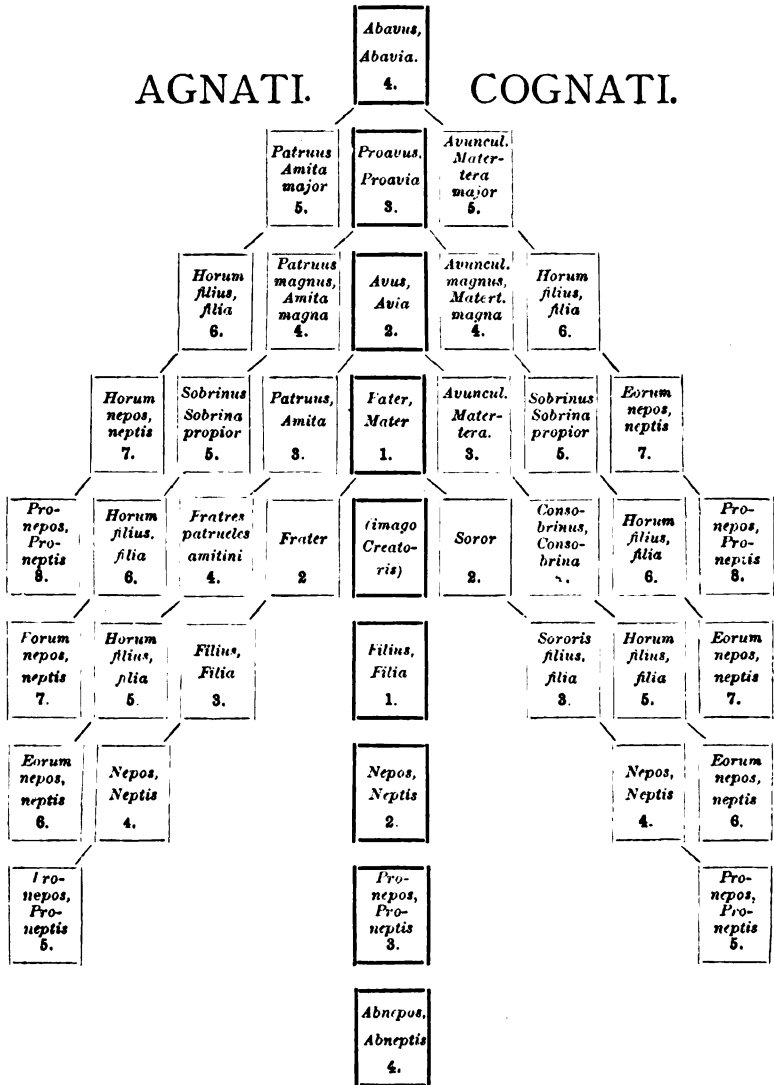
Abavus, Abavia. 4.

AGNATI.

COGNATI.

Patruus Amita major 5.

Proavus, Proavia 3.

Avuncul. Matertera major 5.

Horum filius, filia 6.

Patruus magnus, Amita magna 4.

Avus, Avia 2.

Avuncul. magnus, Matert. magna 4.

Horum filius, filia 6.

Horum nepos, neptis 7.

Sobrinus Sobrina propior 5.

Patruus, Amita 3.

Pater, Mater 1.

Avuncul. Matertera. 3.

Sobrinus Sobrina propior 5.

Eorum nepos, neptis 7.

Pronepos, Proneptis 8.

Horum filius, filia 6.

Fratres patrueles amitini 4.

Frater 2

(imago Creatoris)

Soror 2.

Consobrinus, Consobrina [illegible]

Horum filius, filia 6.

Pronepos, Proneptis 8.

Eorum nepos, neptis 7.

Horum filius, filia 5.

Filius, Filia 3.

Filius, Filia 1.

Sororis filius, filia 3.

Horum filius, filia 5.

Eorum nepos, neptis 7.

Eorum nepos, neptis 6.

Nepos, Neptis 4.

Nepos, Neptis 2.

Nepos, Neptis 4.

Eorum nepos, neptis 6.

Pronepos, Proneptis 5.

Pronepos, Proneptis 3.

Pronepos, Proneptis 5.

Abnepos, Abneptis 4.